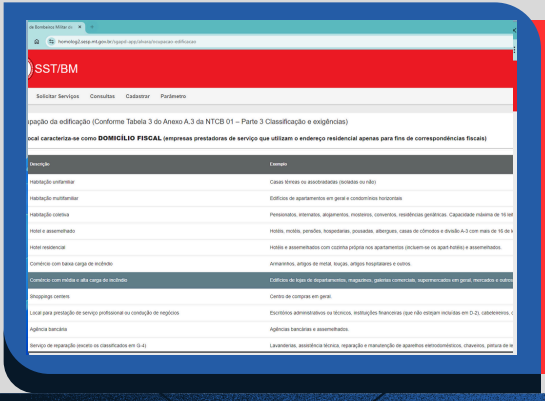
de Bombeiros Militar do

homolog2.sesp.mt.gov.br/sgspd-app/abaixa/ocupacao-edificacoes

SST/BM

Solicitar Serviços Consultos Cadastrar Parâmetro

pação da edificação (Conforme Tabela 3 do Anexo A.3 da NTCB 01 – Parte 3 Classificação e exigências)

local caracteriza-se como DOMICÍLIO FISCAL (empresas prestadoras de serviço que utilizam o endereço residencial apenas para fins de correspondências fiscais)

| Descrição | Exemplo |
|---|---|
| Habitação unifamiliar | Casas térreas ou assobradadas (isoladas ou não) |
| Habitação multifamiliar | Edifícios de apartamentos em geral e condomínios horizontais |
| Habitação coletiva | Pensionatos, internatos, alojamentos, mosteiros, conventos, residências geriátricas. Capacidade máxima de 16 lei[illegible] |
| Hotel e assemelhado | Hotéis, motéis, pensões, hospedarias, pousadas, albergues, casas de cômodos e divisão A-3 com mais de 16 le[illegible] |
| Hotel residencial | Hotéis e assemelhados com cozinha própria nos apartamentos (incluem-se os apart-hotéis) e assemelhados. |
| Comércio com baixa carga de incêndio | Armarinhos, artigos de metal, louças, artigos hospitalares e outros |
| Comércio com média e alta carga de incêndio | Edifícios de lojas de departamentos, magazines, galerias comerciais, supermercados em geral, mercados e outros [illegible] |
| Shoppings centers | Centro de compras em geral |
| Local para prestação de serviço profissional ou condução de negócios | Escritórios administrativos ou técnicos, instituições financeiras (que não estejam incluídas em D-2), cabeleireiros, c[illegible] |
| Agência bancária | Agências bancárias e assemelhados. |
| Serviço de reparação (exceto os classificados em G-4) | Lavanderias, assistência técnica, reparação e manutenção de aparelhos eletrodomésticos, chaveiros, pintura de le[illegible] |